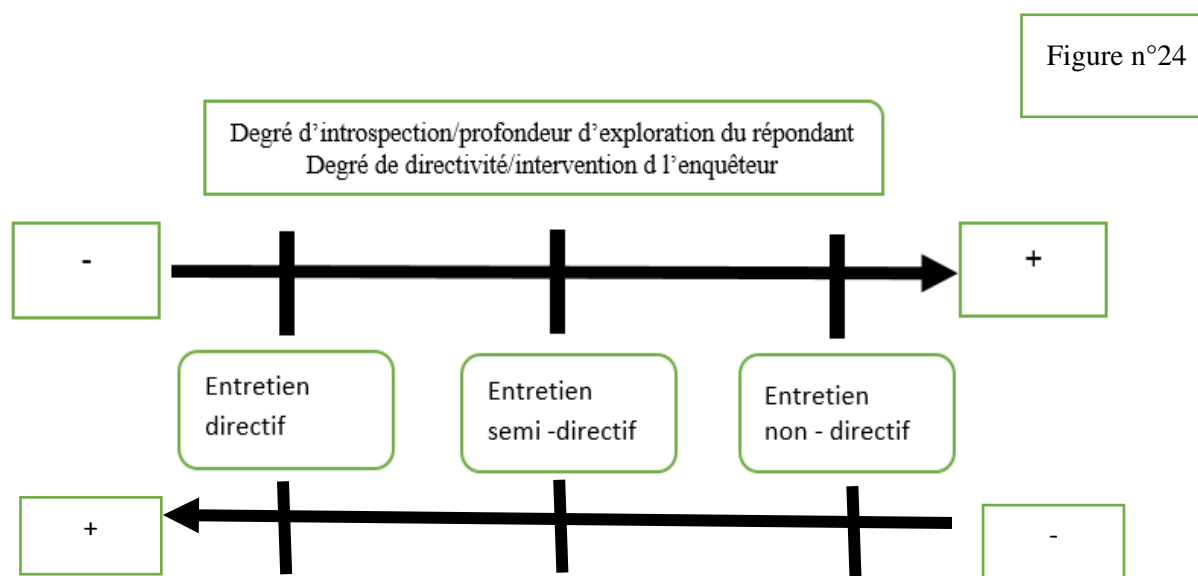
Figure n°24

Degré d'introspection/profondeur d'exploration du répondant
Degré de directivité/intervention d l'enquêteur

-

+

Entretien directif

Entretien semi -directif

Entretien non - directif

+

-